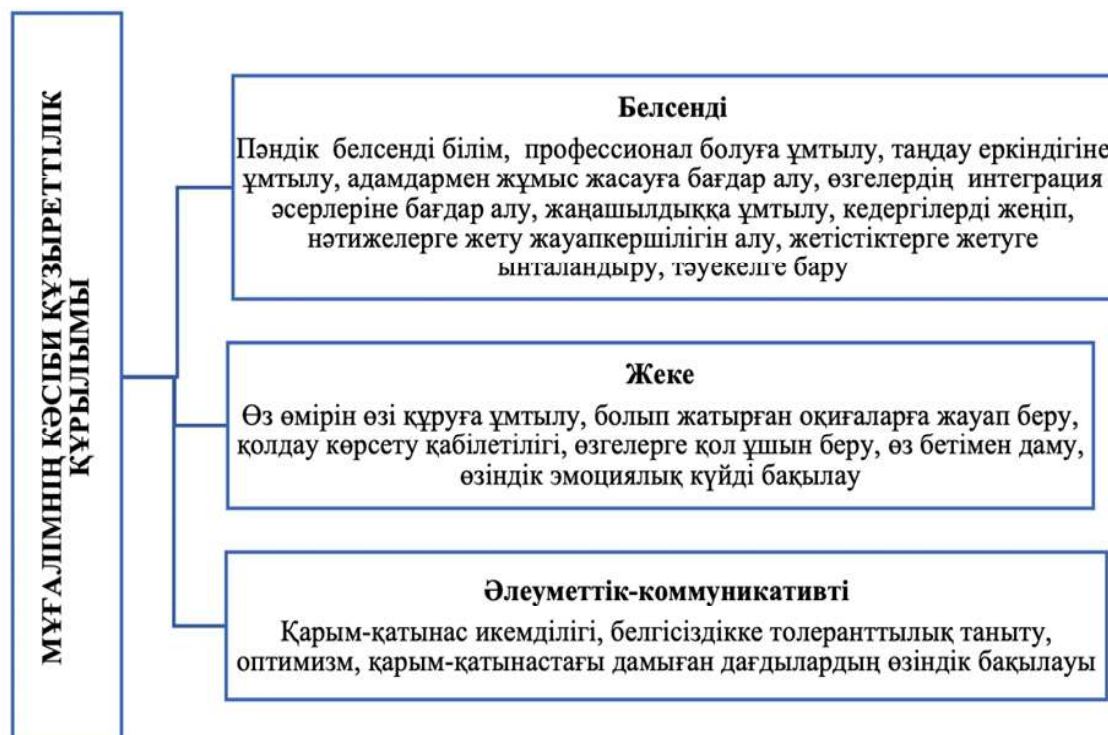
МҰҒАЛІМНІҢ КӘСІБИ ҚҰЗЫРЕТТІЛІК ҚҰРЫЛЫМЫ

Белсенді
Пәндік белсенді білім, профессионал болуға ұмтылу, таңдау еркіндігіне ұмтылу, адамдармен жұмыс жасауға бағдар алу, өзгелердің интеграция әсерлеріне бағдар алу, жаңашылдыққа ұмтылу, кедергілерді жеңіп, нәтижелерге жету жауапкершілігін алу, жетістіктерге жетуге ынталандыру, тәуекелге бару

Жеке
Өз өмірін өзі құруға ұмтылу, болып жатырған оқиғаларға жауап беру, қолдау көрсету қабілетілігі, өзгелерге қол ұшын беру, өз бетімен даму, өзіндік эмоциялық күйді бақылау

Әлеуметтік-коммуникативті
Қарым-қатынас икемділігі, белгісіздікке толеранттылық таныту, оптимизм, қарым-қатынастағы дамыған дағдылардың өзіндік бақылауы